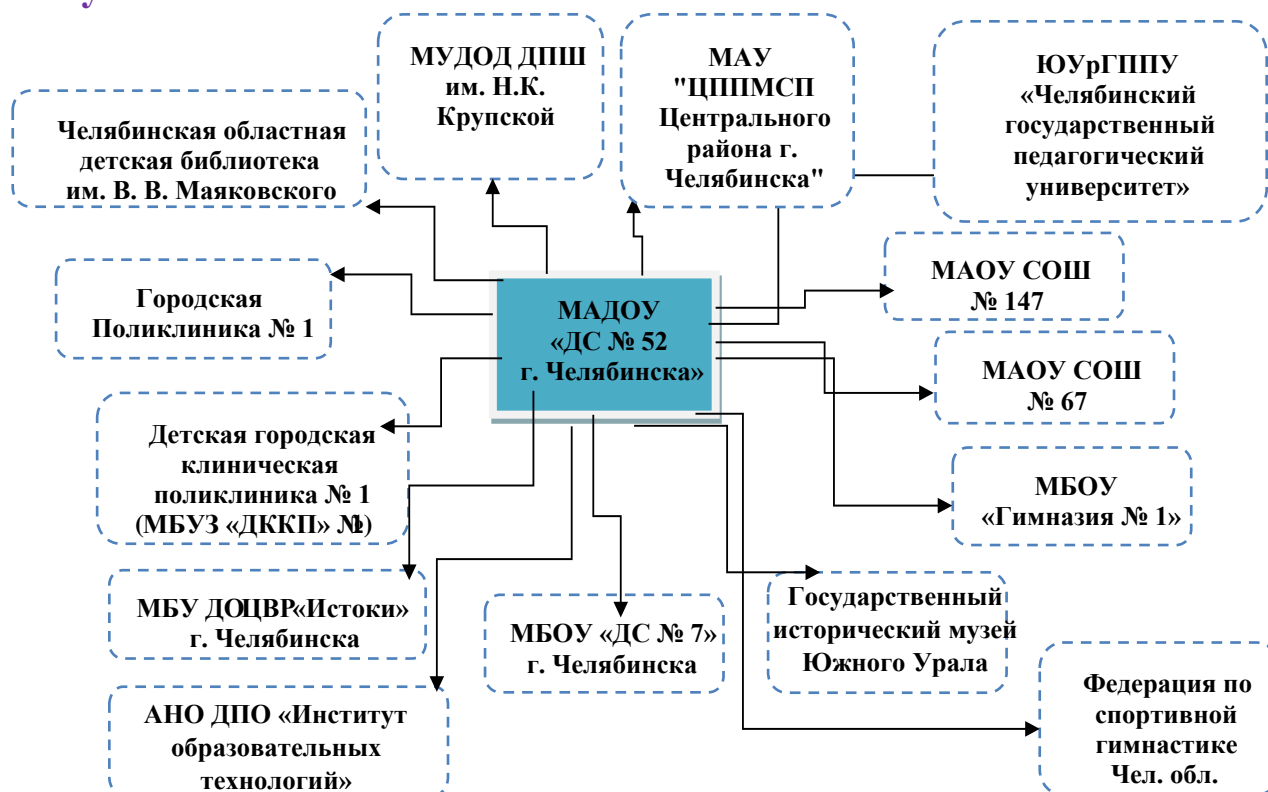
МУДОД ДПШ им. Н.К. Крупской

МАУ "ЦППМСП Центрального района г. Челябинска"

ЮУрГППУ «Челябинский государственный педагогический университет»

Челябинская областная детская библиотека им. В. В. Маяковского

Городская Поликлиника № 1

МАДОУ «ДС № 52 г. Челябинска»

МАОУ СОШ № 147

МАОУ СОШ № 67

Детская городская клиническая поликлиника № 1 (МБУЗ «ДККП» №)

МБОУ «Гимназия № 1»

МБУ ДОЦВР«Истоки» г. Челябинска

МБОУ «ДС № 7» г. Челябинска

Государственный исторический музей Южного Урала

АНО ДПО «Институт образовательных технологий»

Федерация по спортивной гимнастике Чел. обл.